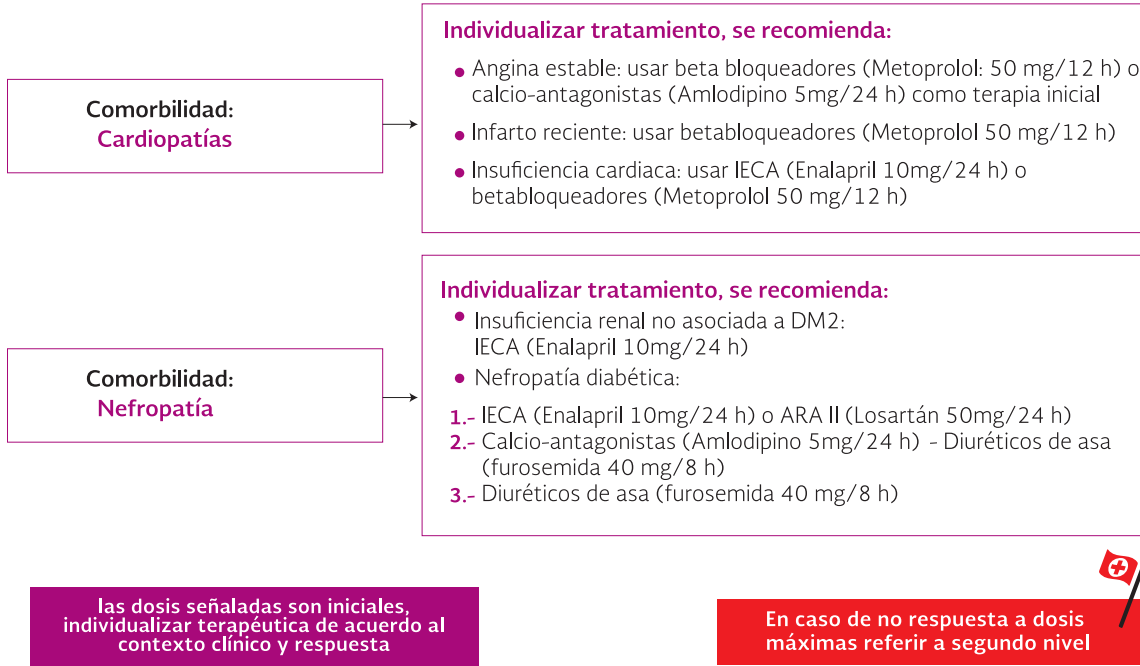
Comorbilidad:
Cardiopatías

Individualizar tratamiento, se recomienda:

• Angina estable: usar beta bloqueadores (Metoprolol: 50 mg/12 h) o calcio-antagonistas (Amlodipino 5mg/24 h) como terapia inicial
• Infarto reciente: usar betabloqueadores (Metoprolol 50 mg/12 h)
• Insuficiencia cardiaca: usar IECA (Enalapril 10mg/24 h) o betabloqueadores (Metoprolol 50 mg/12 h)

Comorbilidad:
Nefropatía

Individualizar tratamiento, se recomienda:

• Insuficiencia renal no asociada a DM2: IECA (Enalapril 10mg/24 h)
• Nefropatía diabética:

1.- IECA (Enalapril 10mg/24 h) o ARA II (Losartán 50mg/24 h)
2.- Calcio-antagonistas (Amlodipino 5mg/24 h) - Diuréticos de asa (furosemida 40 mg/8 h)
3.- Diuréticos de asa (furosemida 40 mg/8 h)

las dosis señaladas son iniciales, individualizar terapéutica de acuerdo al contexto clínico y respuesta

En caso de no respuesta a dosis máximas referir a segundo nivel